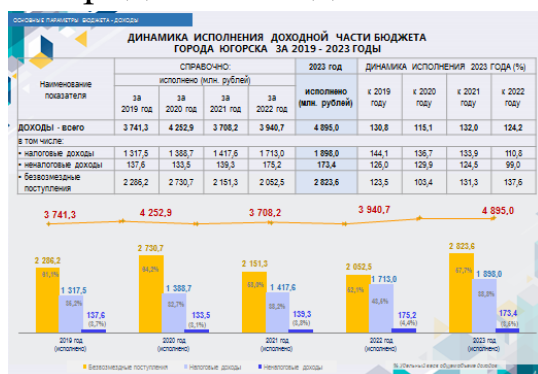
ОСНОВНЫЕ ПАРАМЕТРЫ БЮДЖЕТА - ДОХОДЫ

ДИНАМИКА ИСПОЛНЕНИЯ ДОХОДНОЙ ЧАСТИ БЮДЖЕТА ГОРОДА ЮГОРСКА ЗА 2019 - 2023 ГОДЫ

| Наименование показателя | СПРАВОЧНО: исполнено (млн. рублей) за 2019 год | за 2020 год | за 2021 год | за 2022 год | 2023 год исполнено (млн. рублей) | ДИНАМИКА ИСПОЛНЕНИЯ 2023 ГОДА (%) к 2019 году | к 2020 году | к 2021 году | к 2022 году |
|---|---|---|---|---|---|---|---|---|---|
| ДОХОДЫ - всего | 3 741,3 | 4 252,9 | 3 708,2 | 3 940,7 | 4 895,0 | 130,8 | 115,1 | 132,0 | 124,2 |
| в том числе: | | | | | | | | | |
| - налоговые доходы | 1 317,5 | 1 388,7 | 1 417,6 | 1 713,0 | 1 898,0 | 144,1 | 136,7 | 133,9 | 110,8 |
| - неналоговые доходы | 137,6 | 133,5 | 139,3 | 175,2 | 173,4 | 126,0 | 129,9 | 124,5 | 99,0 |
| - безвозмездные поступления | 2 286,2 | 2 730,7 | 2 151,3 | 2 052,5 | 2 823,6 | 123,5 | 103,4 | 131,3 | 137,6 |

3 741,3 4 252,9 3 708,2 3 940,7 4 895,0

2 286,2 61,1% 1 317,5 35,2% 137,6 (3,7%)
2 730,7 64,2% 1 388,7 32,7% 133,5 (3,1%)
2 151,3 58,0% 1 417,6 38,2% 139,3 (3,8%)
2 052,5 52,1% 1 713,0 43,5% 175,2 (4,4%)
2 823,6 57,7% 1 898,0 38,8% 173,4 (3,5%)

2019 год (исполнено) 2020 год (исполнено) 2021 год (исполнено) 2022 год (исполнено) 2023 год (исполнено)

Безвозмездные поступления Налоговые доходы Неналоговые доходы % (Удельный вес в общем объеме доходов)